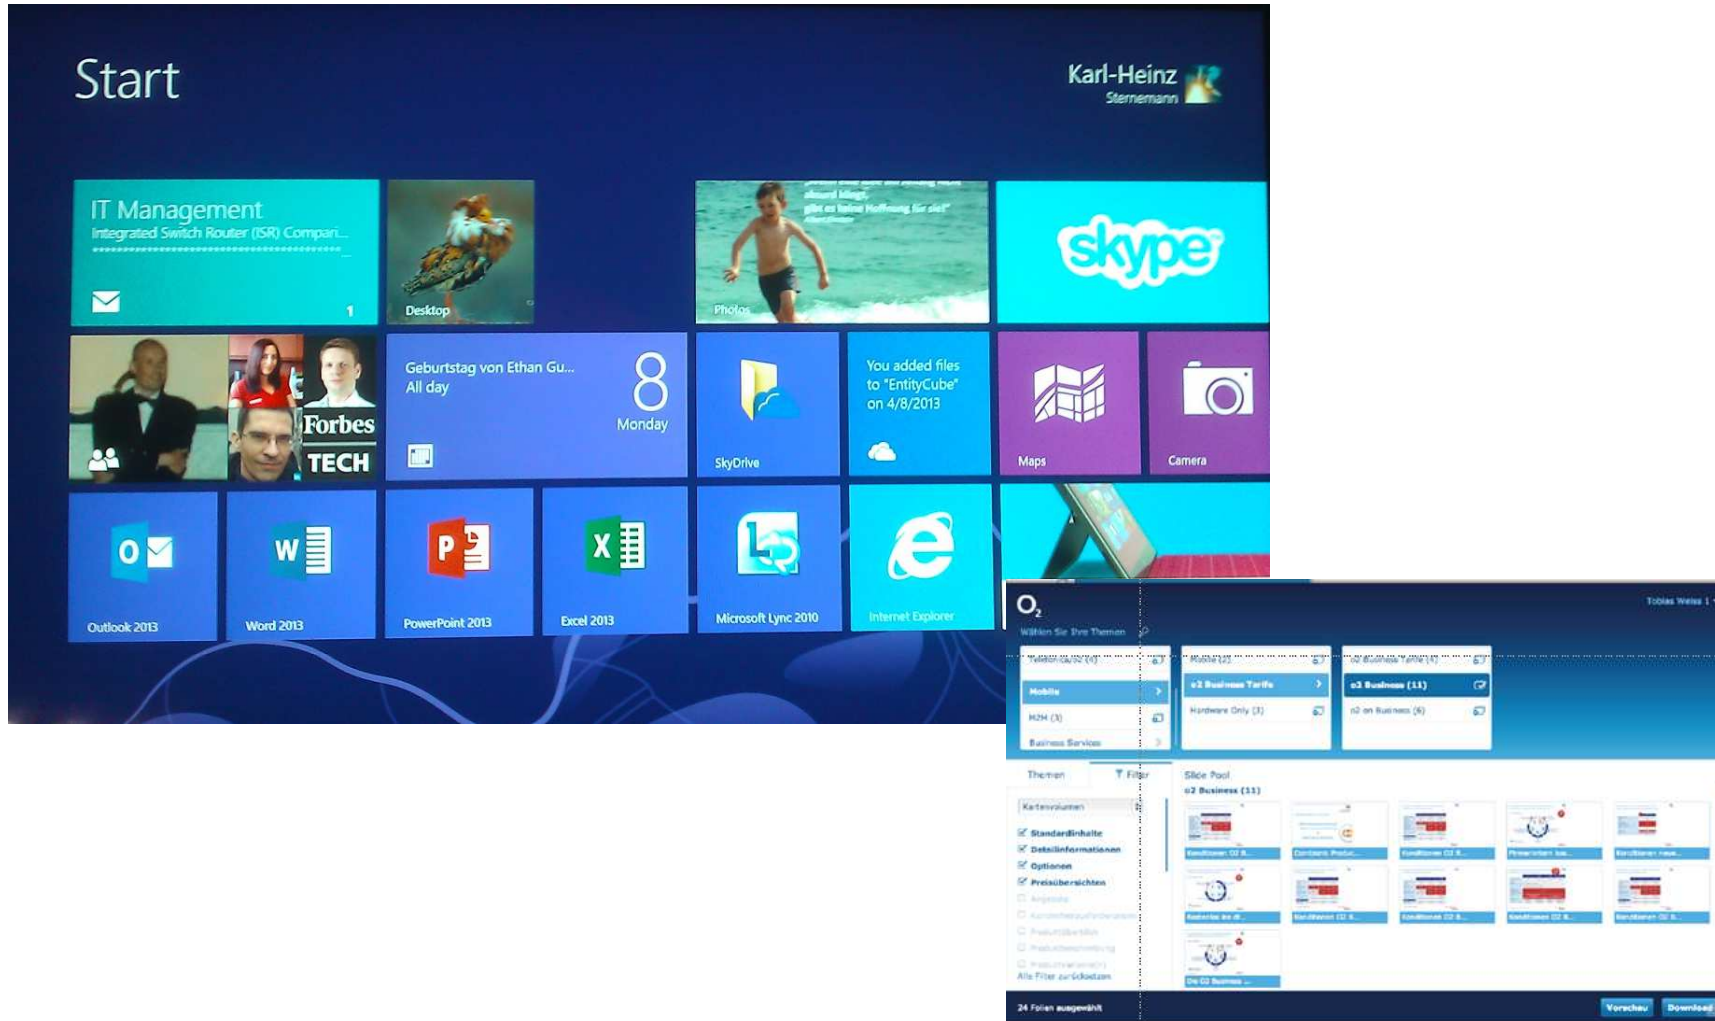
Start

Karl-Heinz
Sternemann

IT Management
Integrated Switch Router (ISR) Compari...

1

Desktop

Photos

skype

Forbes
TECH

Geburtstag von Ethan Gu...
All day

8
Monday

SkyDrive

You added files to "EntityCube" on 4/8/2013

Maps

Camera

Outlook 2013

Word 2013

PowerPoint 2013

Excel 2013

Microsoft Lync 2010

Internet Explorer

$O_2$

Tobias Weiss 1

Wählen Sie Ihre Themen

Telefonica/o2 (4)
Mobile
M2M (3)
Business Services

Mobile (2)
o2 Business Tarife
Hardware Only (3)

o2 Business Tarife (4)
o2 Business (11)
o2 on Business (6)

Themen
Filter

Kartenvolumen
Standardinhalte
Detailinformationen
Optionen
Preisübersichten
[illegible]
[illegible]
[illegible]
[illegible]
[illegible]
Alle Filter zurücksetzen

Slide Pool
o2 Business (11)

Konditionen O2 B...
Contents Produc...
Konditionen O2 B...
Preisvorteil ba...
Konditionen neue...
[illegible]
Konditionen O2 B...
Konditionen O2 B...
Konditionen O2 B...
Konditionen O2 b...
Die O2 Business ...

24 Folien ausgewählt

Vorschau
Download